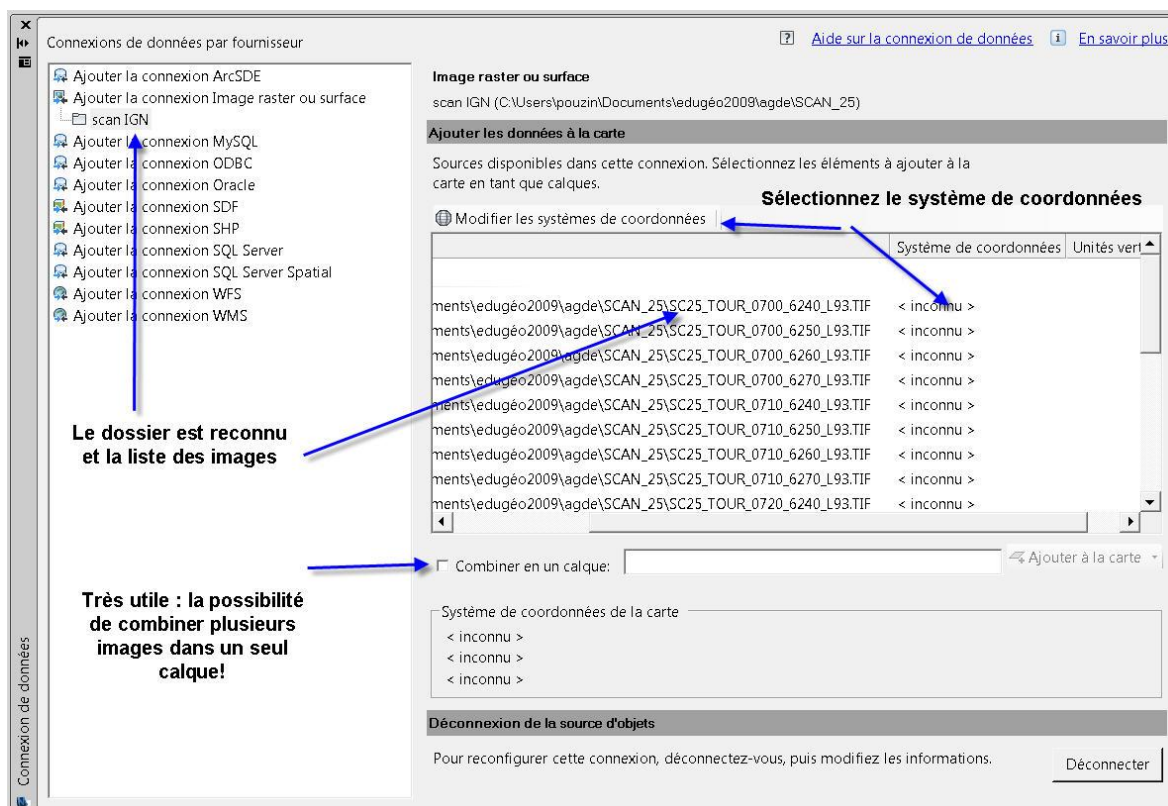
Connexion de données

Connexions de données par fournisseur

Ajouter la connexion ArcSDE
Ajouter la connexion Image raster ou surface
scan IGN
Ajouter la connexion MySQL
Ajouter la connexion ODBC
Ajouter la connexion Oracle
Ajouter la connexion SDF
Ajouter la connexion SHP
Ajouter la connexion SQL Server
Ajouter la connexion SQL Server Spatial
Ajouter la connexion WFS
Ajouter la connexion WMS

Le dossier est reconnu et la liste des images

Très utile : la possibilité de combiner plusieurs images dans un seul calque!

? Aide sur la connexion de données i En savoir plus

Image raster ou surface

scan IGN (C:\Users\pouzin\Documents\edugéo2009\agde\SCAN_25)

Ajouter les données à la carte

Sources disponibles dans cette connexion. Sélectionnez les éléments à ajouter à la carte en tant que calques.

Sélectionnez le système de coordonnées

Modifier les systèmes de coordonnées

| | Système de coordonnées | Unités vert |
|---|---|---|
| ments\edugéo2009\agde\SCAN_25\SC25_TOUR_0700_6240_L93.TIF | < inconnu > | |
| ments\edugéo2009\agde\SCAN_25\SC25_TOUR_0700_6250_L93.TIF | < inconnu > | |
| ments\edugéo2009\agde\SCAN_25\SC25_TOUR_0700_6260_L93.TIF | < inconnu > | |
| ments\edugéo2009\agde\SCAN_25\SC25_TOUR_0700_6270_L93.TIF | < inconnu > | |
| ments\edugéo2009\agde\SCAN_25\SC25_TOUR_0710_6240_L93.TIF | < inconnu > | |
| ments\edugéo2009\agde\SCAN_25\SC25_TOUR_0710_6250_L93.TIF | < inconnu > | |
| ments\edugéo2009\agde\SCAN_25\SC25_TOUR_0710_6260_L93.TIF | < inconnu > | |
| ments\edugéo2009\agde\SCAN_25\SC25_TOUR_0710_6270_L93.TIF | < inconnu > | |
| ments\edugéo2009\agde\SCAN_25\SC25_TOUR_0720_6240_L93.TIF | < inconnu > | |

Combiner en un calque:

Ajouter à la carte

Système de coordonnées de la carte
< inconnu >
< inconnu >
< inconnu >

Déconnexion de la source d'objets

Pour reconfigurer cette connexion, déconnectez-vous, puis modifiez les informations.

Déconnecter